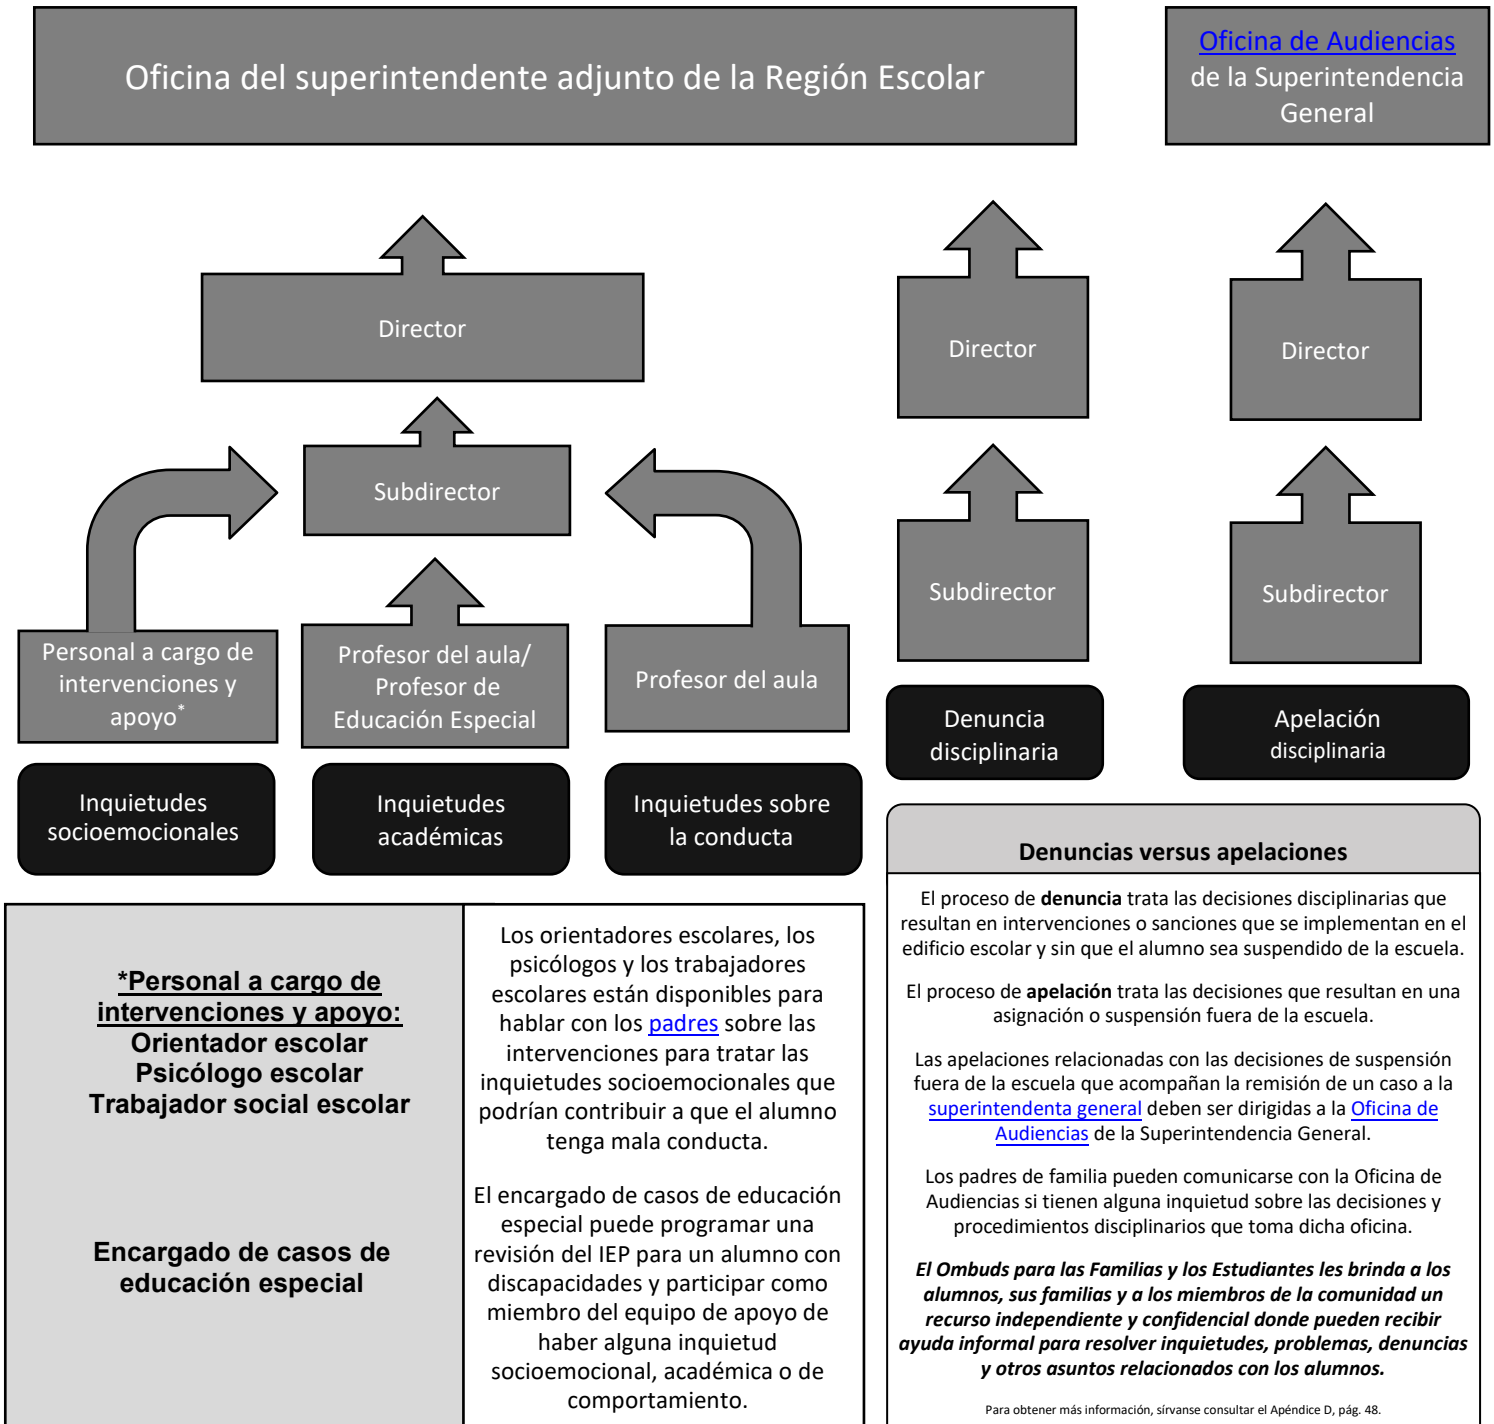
Oficina del superintendente adjunto de la Región Escolar

Oficina de Audiencias de la Superintendencia General

Director

Director

Director

Subdirector

Subdirector

Subdirector

Personal a cargo de intervenciones y apoyo*

Profesor del aula/ Profesor de Educación Especial

Profesor del aula

Denuncia disciplinaria

Apelación disciplinaria

Inquietudes socioemocionales

Inquietudes académicas

Inquietudes sobre la conducta

*Personal a cargo de intervenciones y apoyo:
Orientador escolar
Psicólogo escolar
Trabajador social escolar

Encargado de casos de educación especial

Los orientadores escolares, los psicólogos y los trabajadores escolares están disponibles para hablar con los padres sobre las intervenciones para tratar las inquietudes socioemocionales que podrían contribuir a que el alumno tenga mala conducta.

El encargado de casos de educación especial puede programar una revisión del IEP para un alumno con discapacidades y participar como miembro del equipo de apoyo de haber alguna inquietud socioemocional, académica o de comportamiento.

Denuncias versus apelaciones

El proceso de **denuncia** trata las decisiones disciplinarias que resultan en intervenciones o sanciones que se implementan en el edificio escolar y sin que el alumno sea suspendido de la escuela.

El proceso de **apelación** trata las decisiones que resultan en una asignación o suspensión fuera de la escuela.

Las apelaciones relacionadas con las decisiones de suspensión fuera de la escuela que acompañan la remisión de un caso a la superintendenta general deben ser dirigidas a la Oficina de Audiencias de la Superintendencia General.

Los padres de familia pueden comunicarse con la Oficina de Audiencias si tienen alguna inquietud sobre las decisiones y procedimientos disciplinarios que toma dicha oficina.

*El Ombuds para las Familias y los Estudiantes les brinda a los alumnos, sus familias y a los miembros de la comunidad un recurso independiente y confidencial donde pueden recibir ayuda informal para resolver inquietudes, problemas, denuncias y otros asuntos relacionados con los alumnos.*

Para obtener más información, sírvanse consultar el Apéndice D, pág. 48.